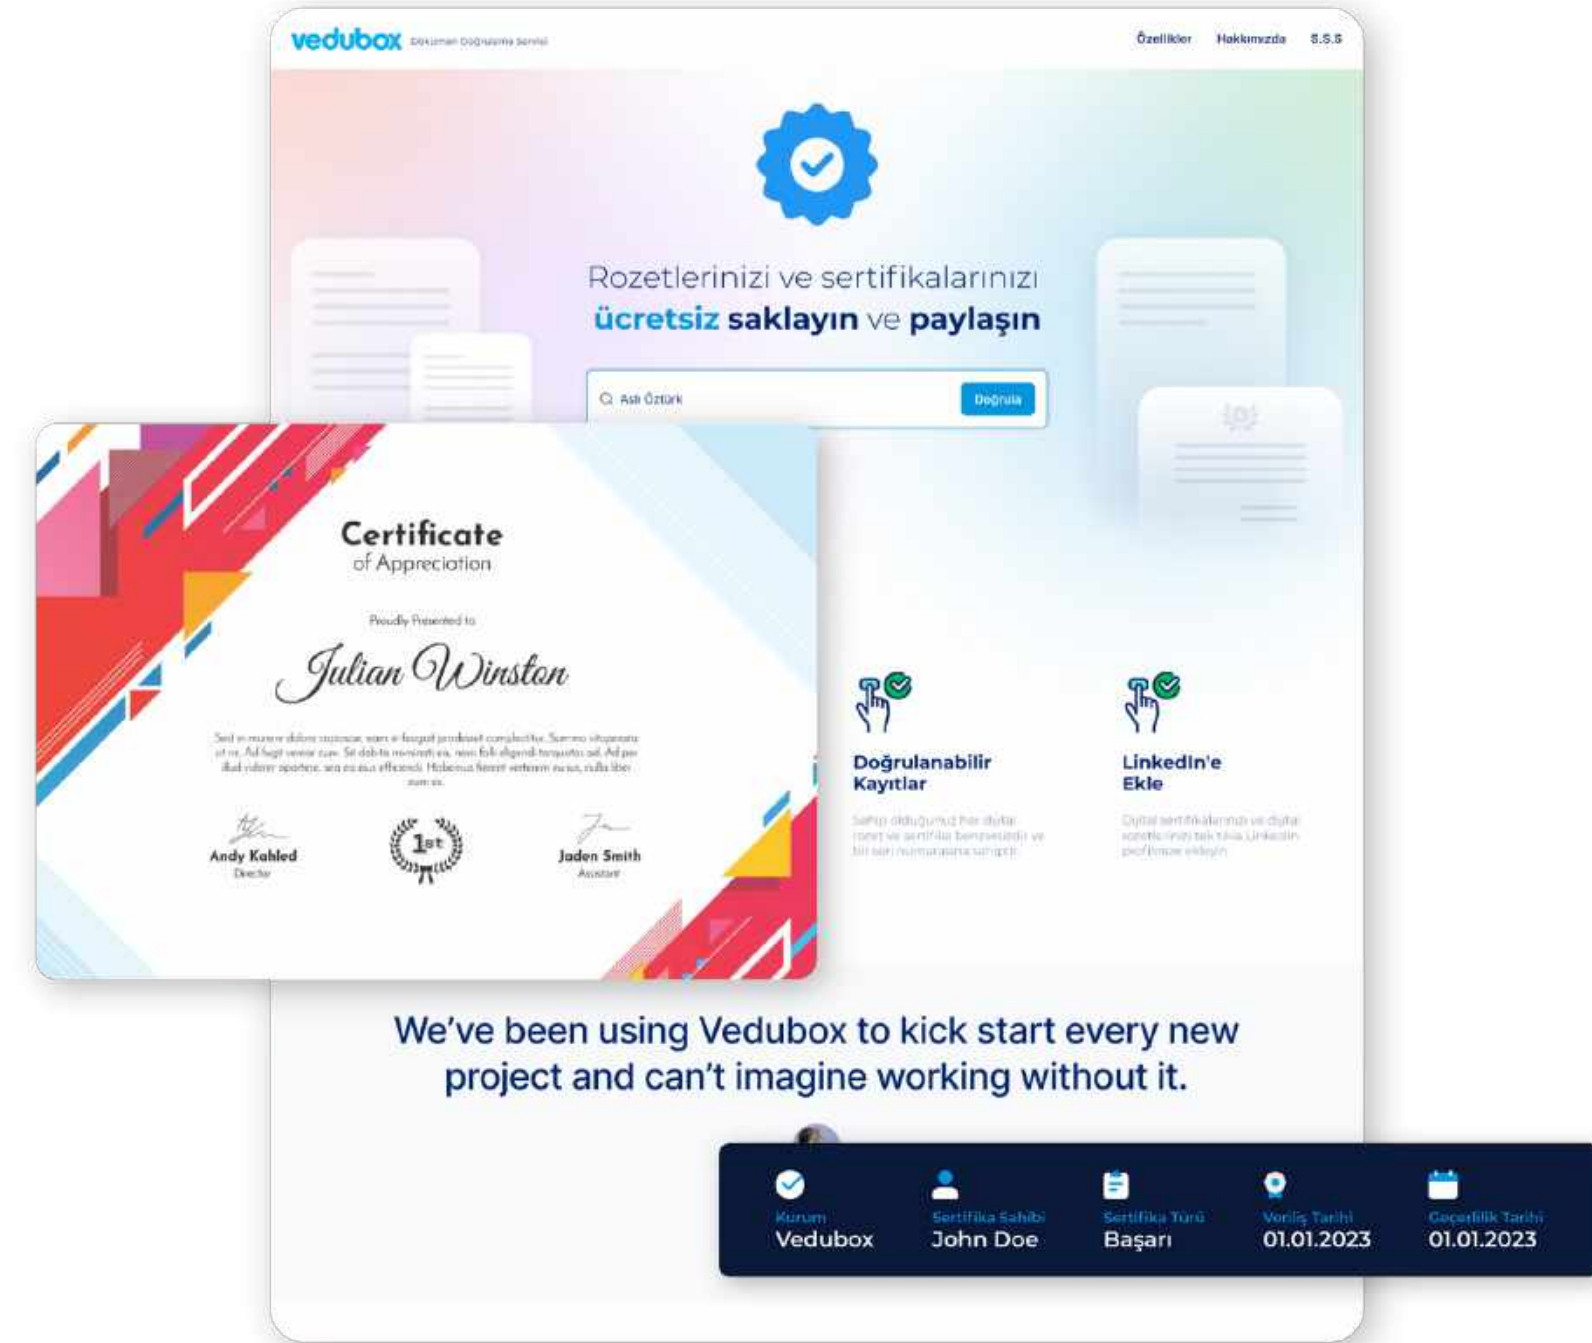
vedubox Doküman Doğrulama Servisi

Özellikler Hakkımızda S.S.S

Rozetlerinizi ve sertifikalarınızı **ücretsiz saklayın** ve **paylaşın**

Aslı Öztürk

Doğrula

Certificate
of Appreciation

Proudly Presented to

Julian Winston

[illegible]

Andy Kahled
Director

1st

Jaden Smith
Assistant

Doğrulanabilir Kayıtlar

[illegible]

LinkedIn'e Ekle

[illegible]

We've been using Vedubox to kick start every new project and can't imagine working without it.

Kurum
Vedubox

Sertifika Sahibi
John Doe

Sertifika Türü
Başarı

Veriliş Tarihi
01.01.2023

Geçerlilik Tarihi
01.01.2023